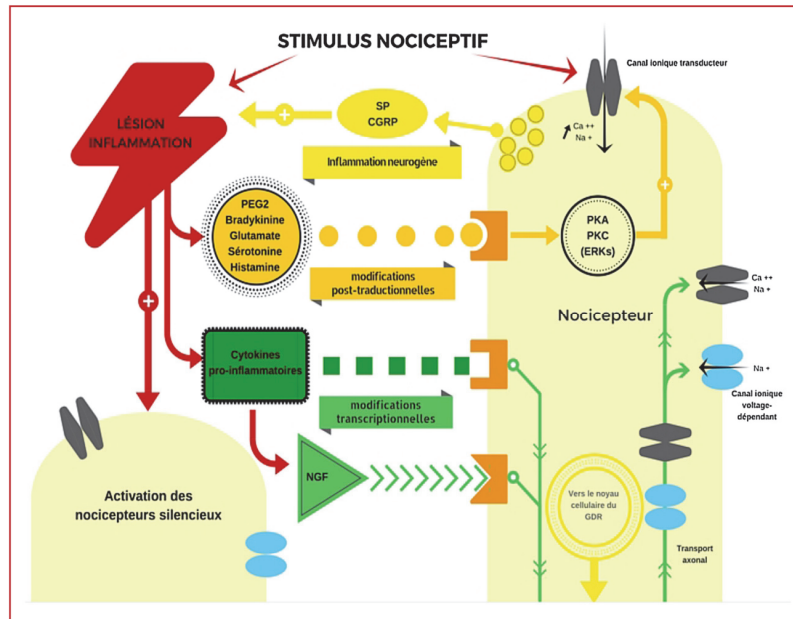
STIMULUS NOCICEPTIF

Canal ionique transducteur

LÉSION INFLAMMATION

SP
CGRP

Ca ++
Na +

Inflammation neurogène

PEG2
Bradykinine
Glutamate
Sérotonine
Histamine

PKA
PKC
(ERKs)

modifications post-traductionnelles

Ca ++
Na +

Nocicepteur

Cytokines pro-inflammatoires

Na +

Canal ionique voltage-dépendant

modifications transcriptionnelles

NGF

Activation des nocicepteurs silencieux

Vers le noyau cellulaire du GDR

Transport axonal